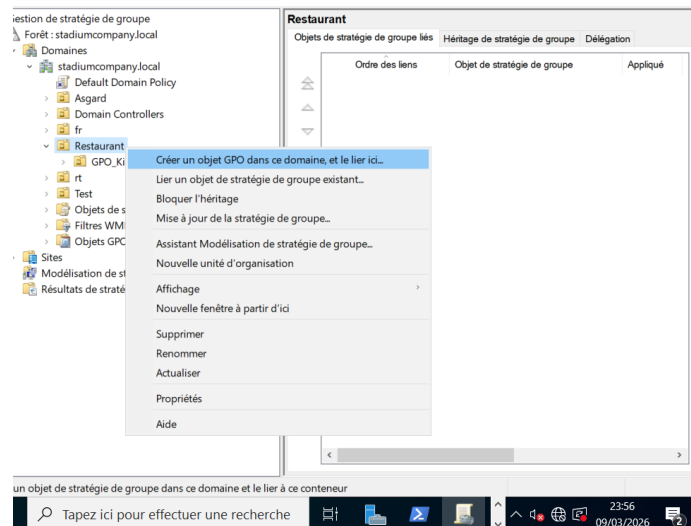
estion de stratégie de groupe
Forêt : stadiumcompany.local
Domaines
stadiumcompany.local
Default Domain Policy
Asgard
Domain Controllers
fr
Restaurant
GPO_Ki
rt
Test
Objets de s
Filtres WMI
Objets GPO
Sites
Modélisation de st
Résultats de straté

Restaurant
Objets de stratégie de groupe liés | Héritage de stratégie de groupe | Délégation

| Ordre des liens | Objet de stratégie de groupe | Appliqué |
|---|---|---|

Créer un objet GPO dans ce domaine, et le lier ici...
Lier un objet de stratégie de groupe existant...
Bloquer l'héritage
Mise à jour de la stratégie de groupe...
Assistant Modélisation de stratégie de groupe...
Nouvelle unité d'organisation
Affichage
Nouvelle fenêtre à partir d'ici
Supprimer
Renommer
Actualiser
Propriétés
Aide

un objet de stratégie de groupe dans ce domaine et le lier à ce conteneur

Tapez ici pour effectuer une recherche

23:56
09/03/2026
2